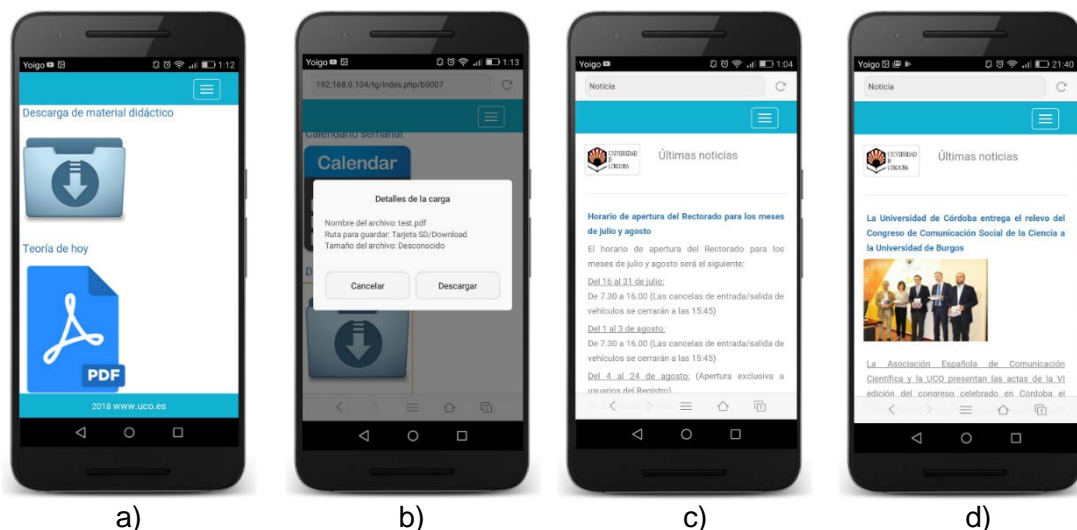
Yoigo 1:12

Descarga de material didáctico

Teoría de hoy

PDF

2018 www.uco.es

a)

Yoigo 1:13

192.168.0.104/tg/index.php/b0007

Calendario semanal

Calendar

Detalles de la carga

Nombre del archivo: test.pdf
Ruta para guardar: Tarjeta SD/Download
Tamaño del archivo: Desconocido

Cancelar

Descargar

b)

Yoigo 1:04

Noticia

UNIVERSIDAD DE CÓRDOBA

Últimas noticias

Horario de apertura del Rectorado para los meses de julio y agosto

El horario de apertura del Rectorado para los meses de julio y agosto será el siguiente:

Del 16 al 31 de julio:
De 7.30 a 16.00 (Las cancelas de entrada/salida de vehículos se cerrarán a las 15:45)

Del 1 al 3 de agosto:
De 7.30 a 16.00 (Las cancelas de entrada/salida de vehículos se cerrarán a las 15:45)

Del 4 al 24 de agosto: (Apertura exclusiva a usuarios del Registro)

c)

Yoigo 21:40

Noticia

UNIVERSIDAD DE CÓRDOBA

Últimas noticias

La Universidad de Córdoba entrega el relevo del Congreso de Comunicación Social de la Ciencia a la Universidad de Burgos

La Asociación Española de Comunicación Científica y la UCO presentan las actas de la VI edición del congreso celebrado en Córdoba el

d)